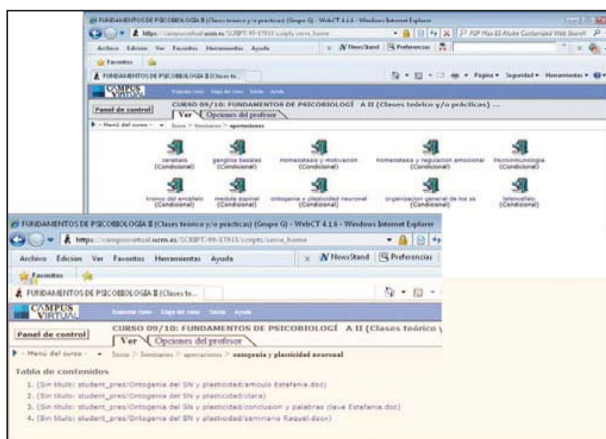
FUNDAMENTOS DE PSICOBIOLOGIA II (Clases teórico y/o prácticas) (Grupo G) - WebCT 4.1.6 - Windows Internet Explorer
https://campusvirtual.ucm.es/SCRIPT/49-37915/scripts/serve_home
P2P Plus El Abuse Customized Web Search
Archivo Edición Ver Favoritos Herramientas Ayuda
NewsStand Preferencias
Favoritos
FUNDAMENTOS DE PSICOBIOLOGIA II (Clases te...
Página Seguridad Herramientas
CAMPUS VIRTUAL
Panel de control
CURSO 09/10: FUNDAMENTOS DE PSICOBIOLOGÍ A II (Clases teórico y/o prácticas) ...
Ver Opciones del profesor
Menú del curso
Inicio > Seminarios > aportaciones
cerebelo (Condicional)
ganglios basales (Condicional)
homeostasis y motivacion (Condicional)
homeostasis y regulacion emocional (Condicional)
Psicoinmunologia (Condicional)
tronco del encefalo (Condicional)
medula espinal (Condicional)
ontogenia y plasticidad neuronal (Condicional)
organizacion general de los ss (Condicional)
telencefalo (Condicional)

FUNDAMENTOS DE PSICOBIOLOGIA II (Clases teórico y/o prácticas) (Grupo G) - WebCT 4.1.6 - Windows Internet Explorer
https://campusvirtual.ucm.es/SCRIPT/49-37915/scripts/serve_home
Archivo Edición Ver Favoritos Herramientas Ayuda
NewsStand Preferencias
Favoritos
FUNDAMENTOS DE PSICOBIOLOGIA II (Clases te...
CAMPUS VIRTUAL
Panel de control
CURSO 09/10: FUNDAMENTOS DE PSICOBIOLOGÍ A II (Clases teórico y
Ver Opciones del profesor
Menú del curso
Inicio > Seminarios > aportaciones > ontogenia y plasticidad neuronal
Tabla de contenidos
1. (Sin título: student_pres/Ontogenia del SN y plasticidad/articulo Estefania.doc)
2. (Sin título: student_pres/Ontogenia del SN y plasticidad/clara)
3. (Sin título: student_pres/Ontogenia del SN y plasticidad/conclusion y palabras clave Estefania.doc)
4. (Sin título: student_pres/Ontogenia del SN y plasticidad/seminario Raquel.docx)